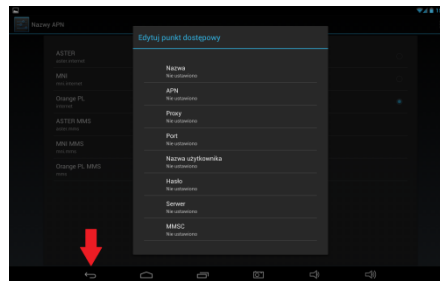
Nazwy APN

ASTER

MNI

Orange PL

ASTER MMS

MNI MMS

Orange PL MMS

Edytuj punkt dostępowy

Nazwa
Nie ustawiono

APN
Nie ustawiono

Proxy
Nie ustawiono

Port
Nie ustawiono

Nazwa użytkownika
Nie ustawiono

Hasło
Nie ustawiono

Serwer
Nie ustawiono

MMSC
Nie ustawiono